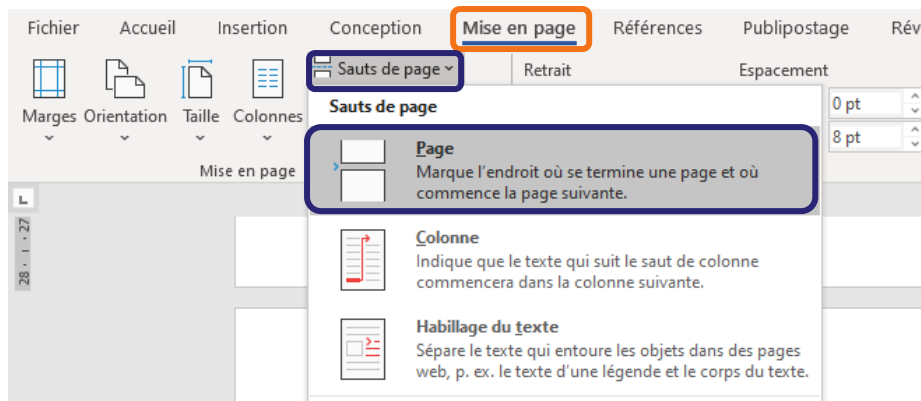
Fichier Accueil Insertion Conception Mise en page Références Publipostage Rév

Sauts de page
Retrait
Espacement

Marges Orientation Taille Colonnes

0 pt
8 pt

Mise en page

Sauts de page

Page
Marque l'endroit où se termine une page et où commence la page suivante.

Colonne
Indique que le texte qui suit le saut de colonne commencera dans la colonne suivante.

Habillage du texte
Sépare le texte qui entoure les objets dans des pages web, p. ex. le texte d'une légende et le corps du texte.

28 · 27